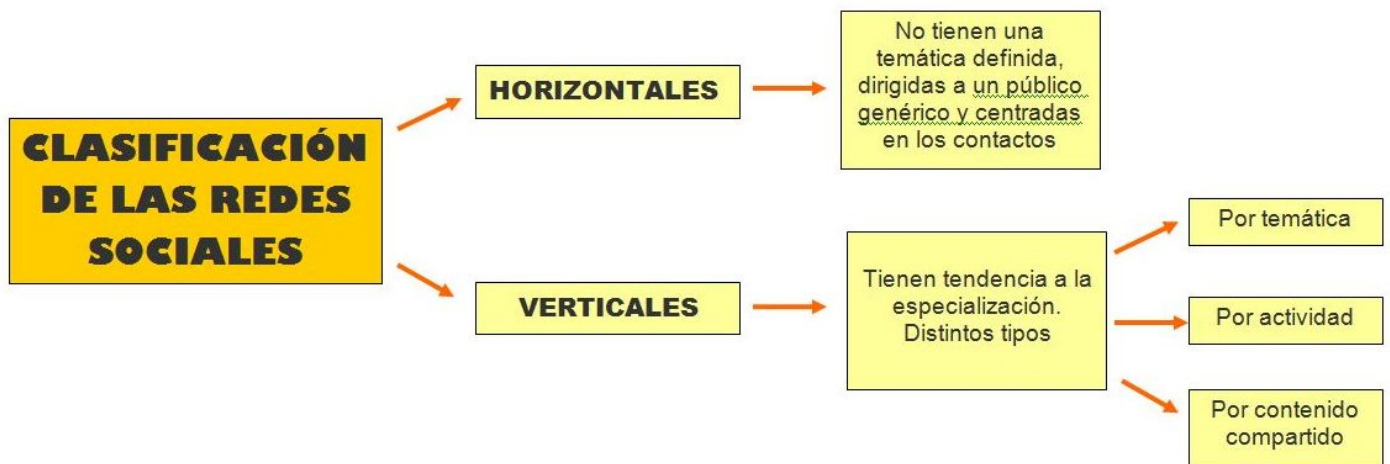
CLASIFICACIÓN DE LAS REDES SOCIALES

HORIZONTALES

No tienen una temática definida, dirigidas a un público genérico y centradas en los contactos

VERTICALES

Tienen tendencia a la especialización. Distintos tipos

Por temática

Por actividad

Por contenido compartido